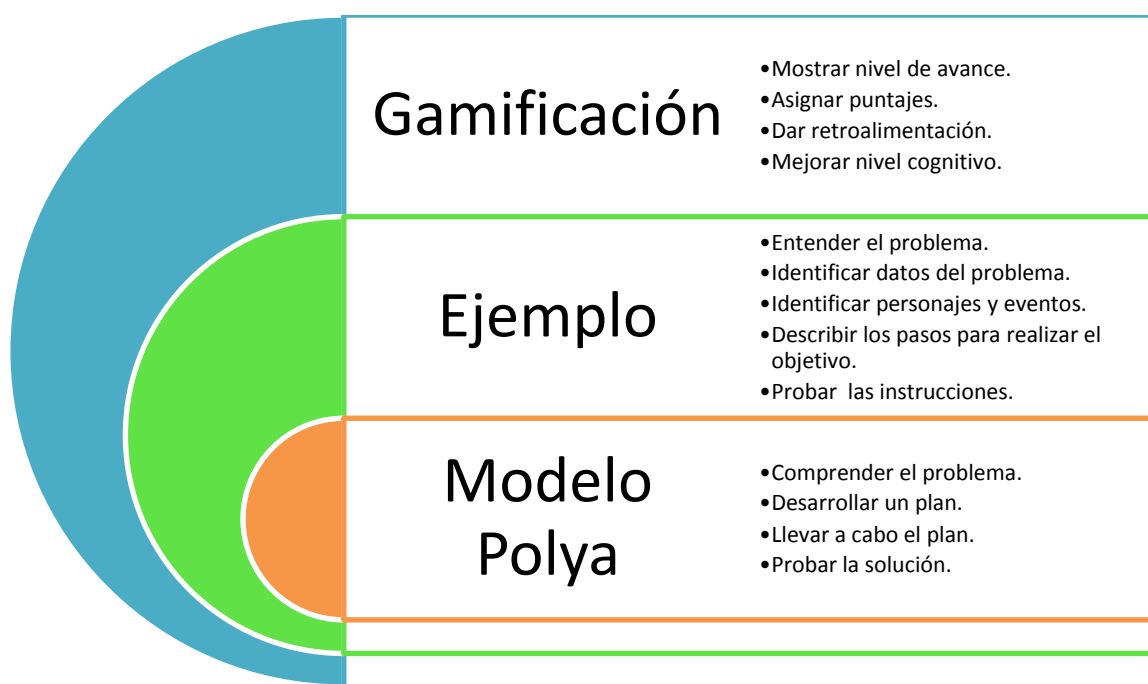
Gamificación

•Mostrar nivel de avance.
•Asignar puntajes.
•Dar retroalimentación.
•Mejorar nivel cognitivo.

Ejemplo

•Entender el problema.
•Identificar datos del problema.
•Identificar personajes y eventos.
•Describir los pasos para realizar el objetivo.
•Probar las instrucciones.

Modelo Polya

•Comprender el problema.
•Desarrollar un plan.
•Llevar a cabo el plan.
•Probar la solución.